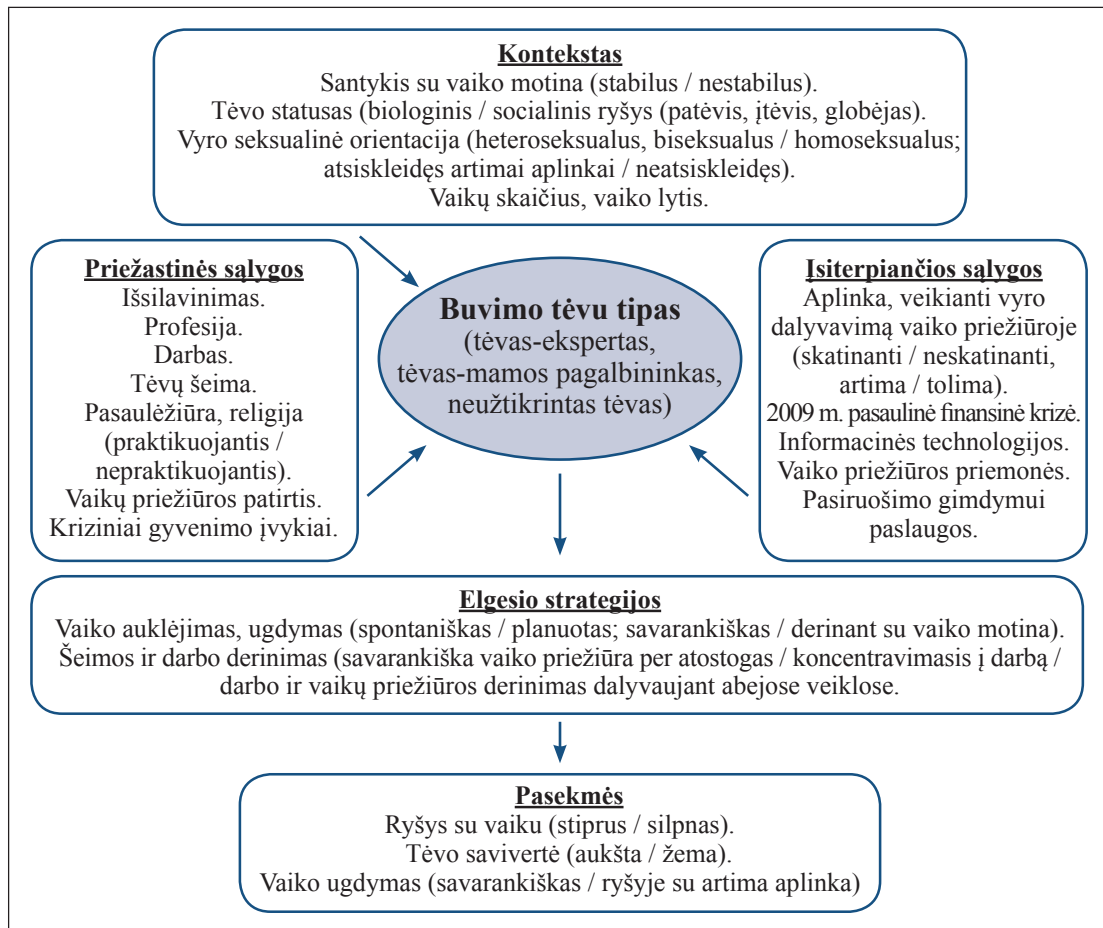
**Kontekstas**
Santykis su vaiko motina (stabilus / nestabilus).
Tėvo statusas (biologinis / socialinis ryšys (patėvis, įtėvis, globėjas).
Vyro seksualinė orientacija (heteroseksualus, biseksualus / homoseksualus; atsiskleidęs artimai aplinkai / neatsiskleidęs).
Vaikų skaičius, vaiko lytis.

**Priežastinės sąlygos**
Išsilavinimas.
Profesija.
Darbas.
Tėvų šeima.
Pasaulėžiūra, religija (praktikuojantis / nepraktikuojantis).
Vaikų priežiūros patirtis.
Kriziniai gyvenimo įvykiai.

**Buvimo tėvu tipas**
(tėvas-ekspertas, tėvas-mamos pagalbininkas, neužtikrintas tėvas)

**Įsiterpiančios sąlygos**
Aplinka, veikianti vyro dalyvavimą vaiko priežiūroje (skatinanti / neskatinanti, artima / tolima).
2009 m. pasaulinė finansinė krizė.
Informacinės technologijos.
Vaiko priežiūros priemonės.
Pasiruošimo gimdymui paslaugos.

**Elgesio strategijos**
Vaiko auklėjimas, ugdymas (spontaniškas / planuotas; savarankiškas / derinant su vaiko motina).
Šeimos ir darbo derinimas (savarankiška vaiko priežiūra per atostogas / koncentravimasis į darbą / darbo ir vaikų priežiūros derinimas dalyvaujant abejose veiklose.

**Pasekmės**
Ryšys su vaiku (stiprus / silpnas).
Tėvo savivertė (aukšta / žema).
Vaiko ugdymas (savarankiškas / ryšyje su artima aplinka)